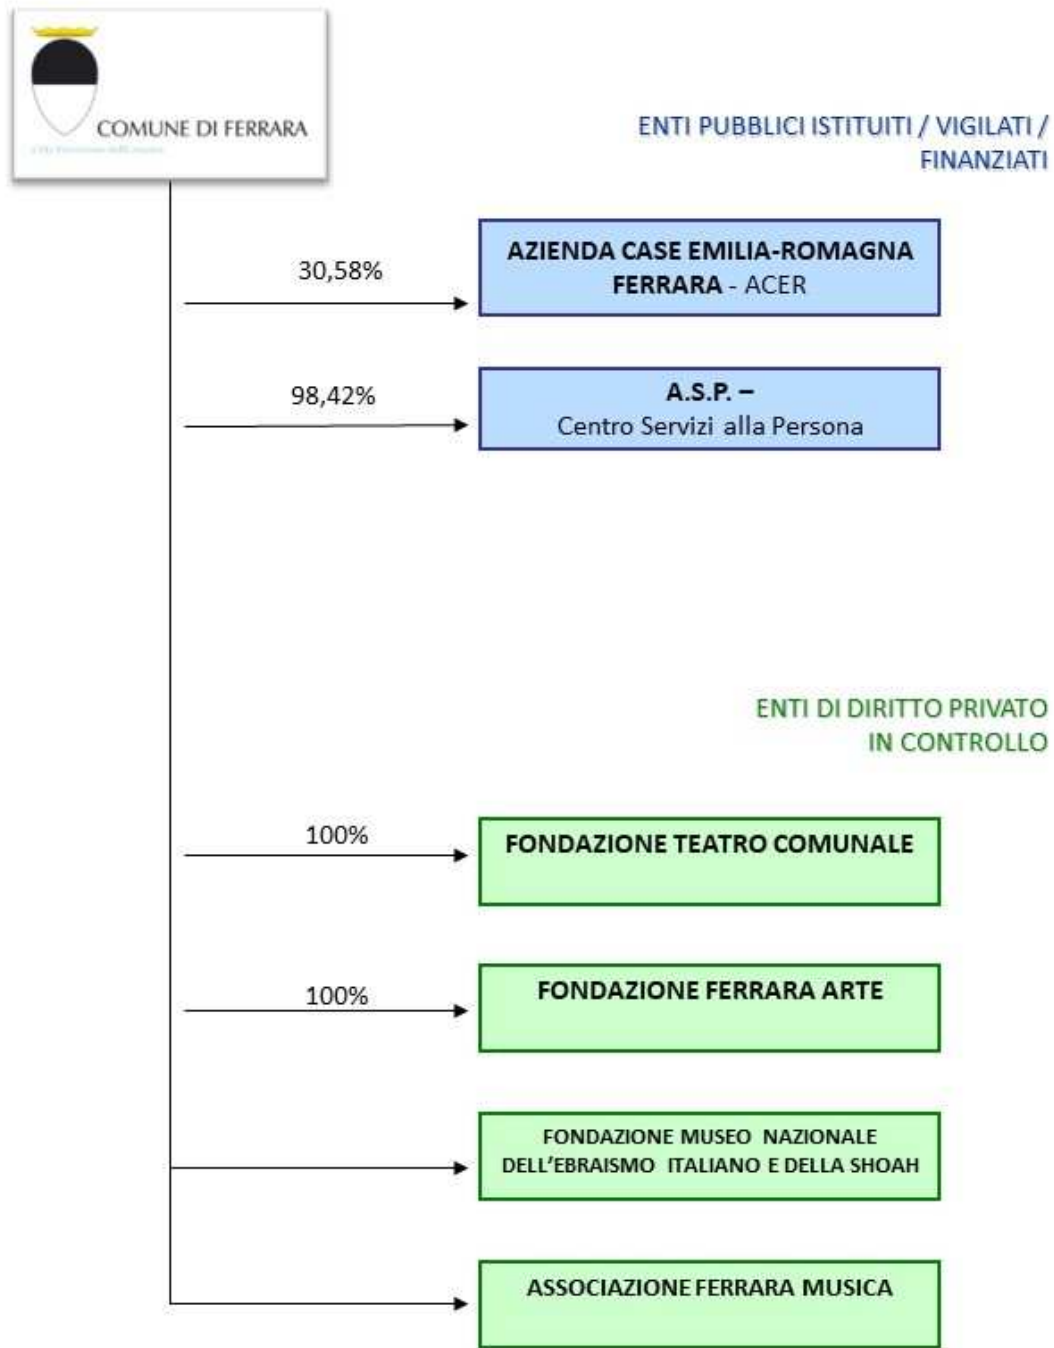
COMUNE DI FERRARA
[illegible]

ENTI PUBBLICI ISTITUITI / VIGILATI / FINANZIATI

30,58%

AZIENDA CASE EMILIA-ROMAGNA FERRARA - ACER

98,42%

A.S.P. – Centro Servizi alla Persona

ENTI DI DIRITTO PRIVATO IN CONTROLLO

100%

FONDAZIONE TEATRO COMUNALE

100%

FONDAZIONE FERRARA ARTE

FONDAZIONE MUSEO NAZIONALE DELL'EBRAISMO ITALIANO E DELLA SHOAH

ASSOCIAZIONE FERRARA MUSICA